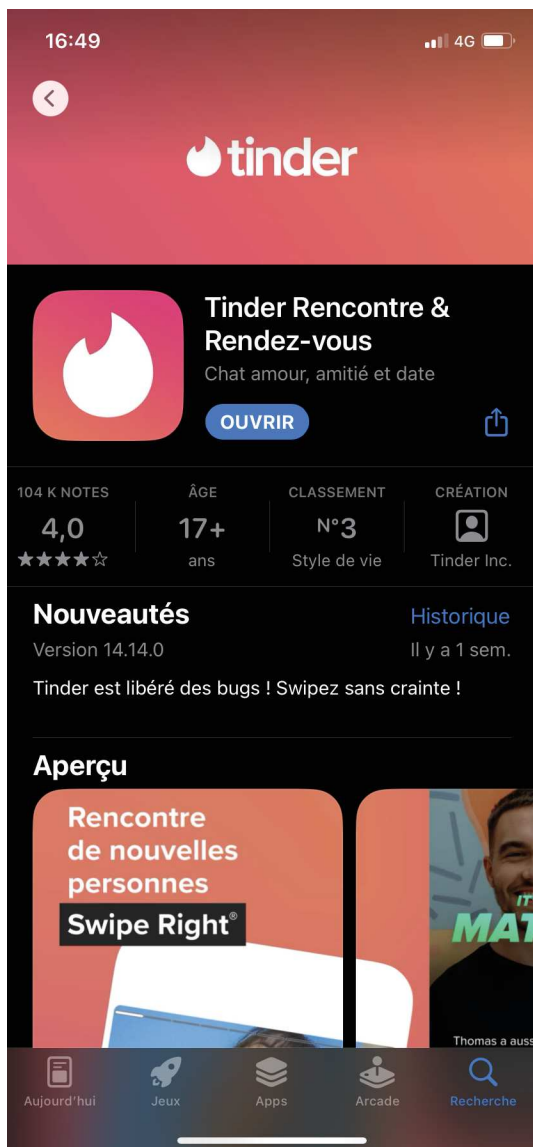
16:49
4G

tinder

Tinder Rencontre & Rendez-vous
Chat amour, amitié et date
OUVRIR

104 K NOTES
4,0
★★★★☆

ÂGE
17+
ans

CLASSEMENT
N°3
Style de vie

CRÉATION
Tinder Inc.

Nouveautés
Historique
Version 14.14.0
Il y a 1 sem.
Tinder est libéré des bugs ! Swipez sans crainte !

Aperçu

Rencontre de nouvelles personnes
Swipe Right®

IT'
MAT
Thomas a auss

Aujourd'hui
Jeux
Apps
Arcade
Recherche